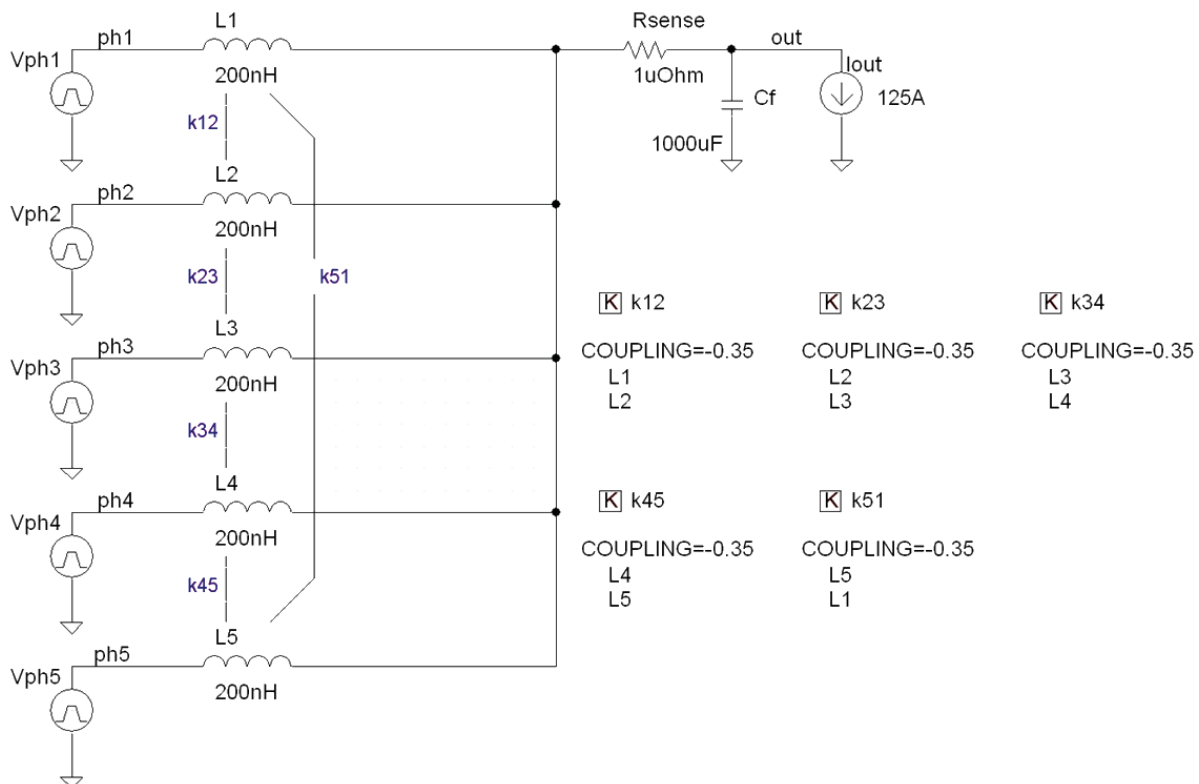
Vph1
ph1
L1
200nH
k12
Rsense
1uOhm
out
Cf
1000uF
Iout
125A

Vph2
ph2
L2
200nH
k23
k51

Vph3
ph3
L3
200nH
k34

Vph4
ph4
L4
200nH
k45

Vph5
ph5
L5
200nH

K k12
COUPLING=-0.35
L1
L2

K k23
COUPLING=-0.35
L2
L3

K k34
COUPLING=-0.35
L3
L4

K k45
COUPLING=-0.35
L4
L5

K k51
COUPLING=-0.35
L5
L1